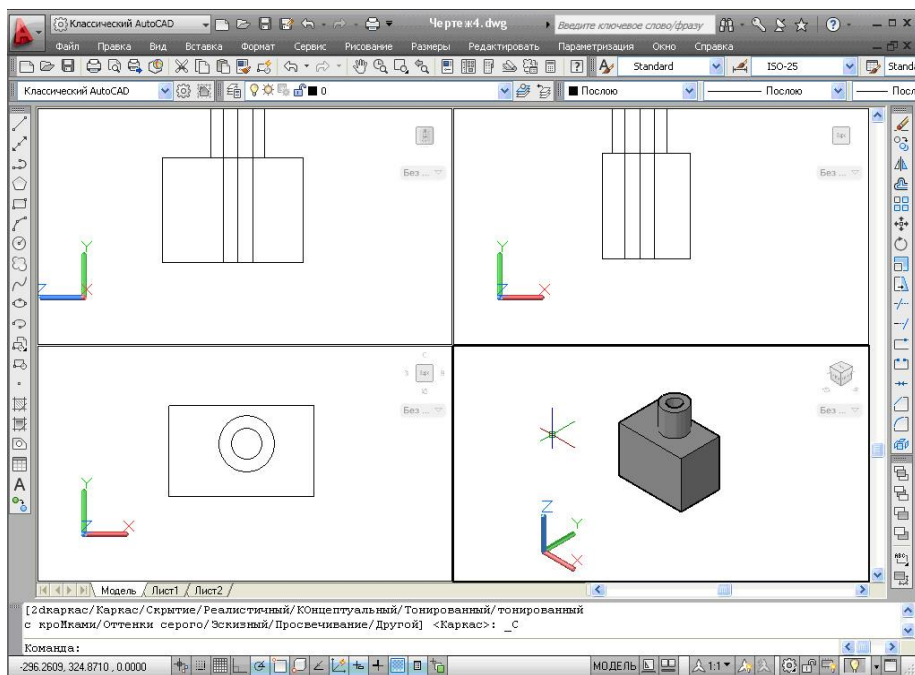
Классический AutoCAD
Чертеж4.dwg
Введите ключевое слово/фразу
Файл Правка Вид Вставка Формат Сервис Рисование Размеры Редактировать Параметризация Окно Справка
Standard
ISO-25
Standa
Классический AutoCAD
0
Послою
Послою
Посл
Без ...
Без ...
Без ...
Без ...
Y
Z
X
Y
X
Y
X
Z
Y
X
Модель Лист1 Лист2
[2dкаркас/Каркас/Скрытие/Реалистичный/КОнцептуальный/Тонированный/тонированный с кроМками/Оттенки серого/Эскизный/Просвечивание/Другой] <Каркас>: _C
Команда:
-296.2609, 324.8710 , 0.0000
МОДЕЛЬ
1:1